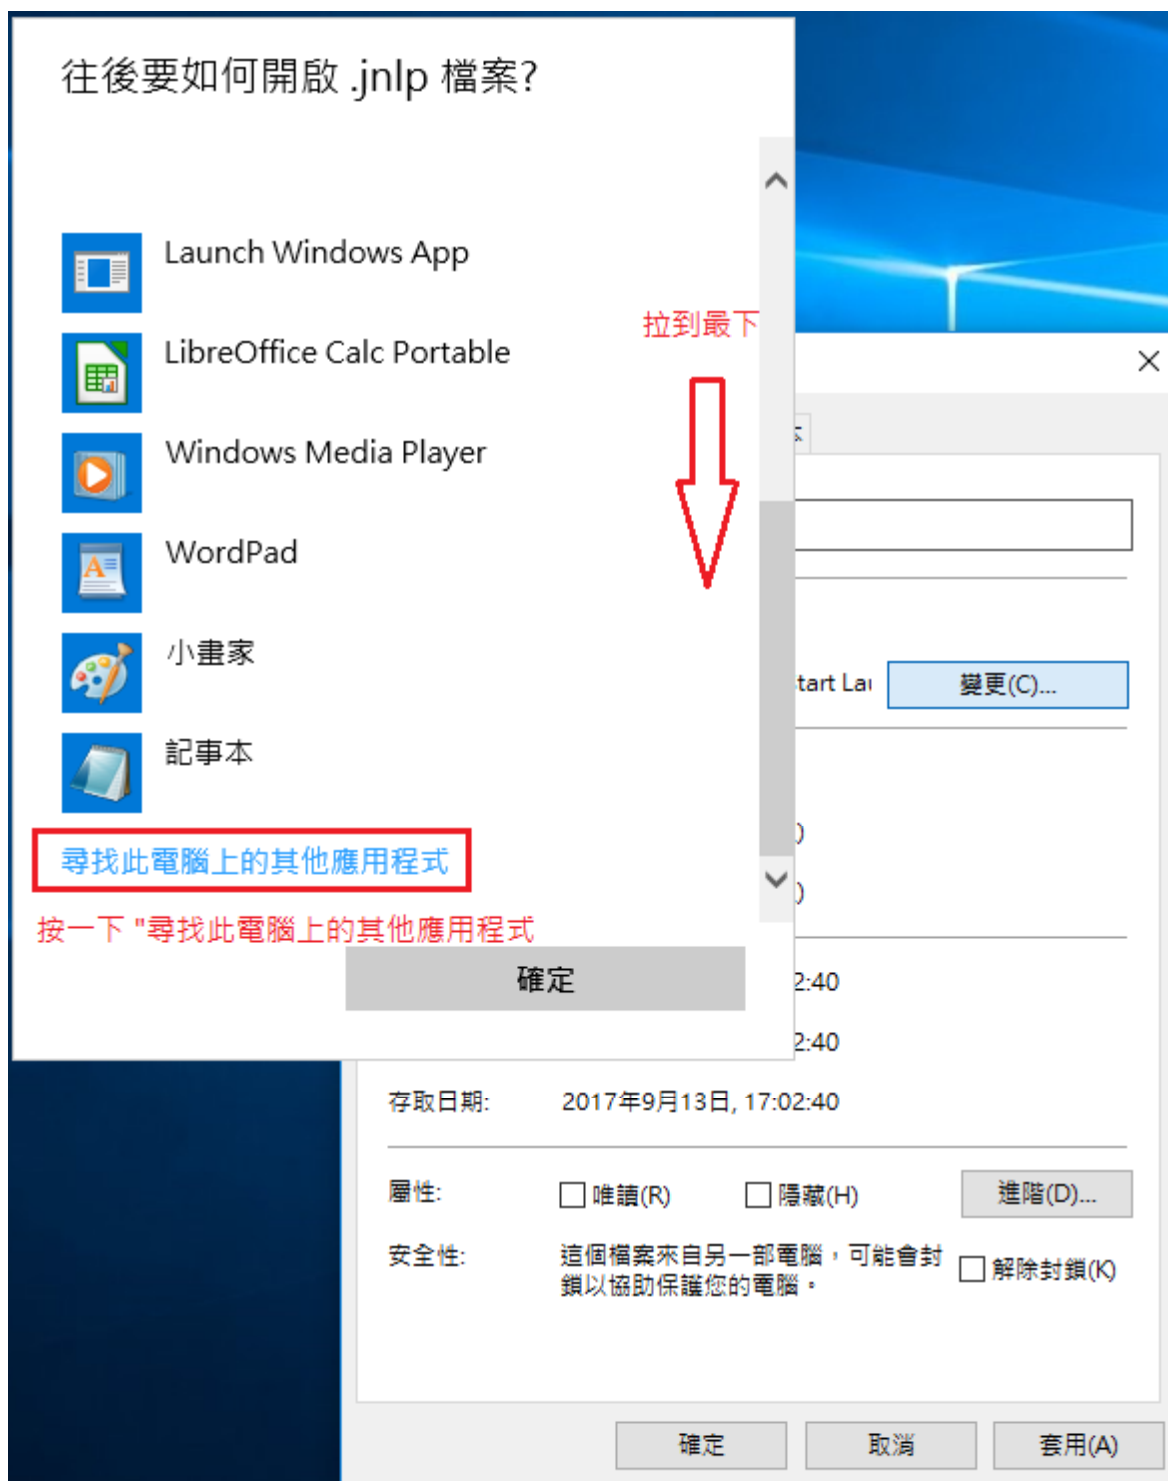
往後要如何開啟 .jnlp 檔案?

Launch Windows App

LibreOffice Calc Portable

Windows Media Player

WordPad

小畫家

記事本

尋找此電腦上的其他應用程式

拉到最下

按一下 "尋找此電腦上的其他應用程式

確定

tart La

變更(C)...

)

)

2:40

2:40

存取日期: 2017年9月13日, 17:02:40

屬性: 唯讀(R) 隱藏(H) 進階(D)...

安全性: 這個檔案來自另一部電腦，可能會封鎖以協助保護您的電腦。 解除封鎖(K)

確定 取消 套用(A)